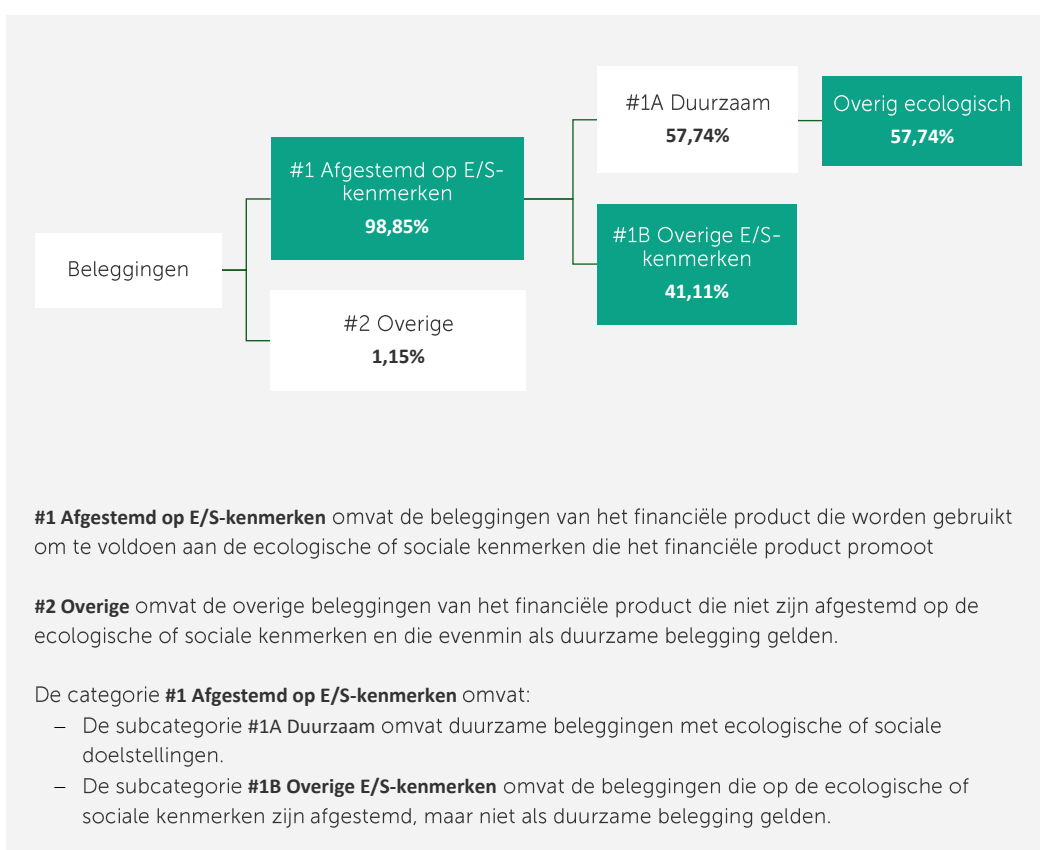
Beleggingen

#1 Afgestemd op E/S-kenmerken
98,85%

#2 Overige
1,15%

#1A Duurzaam
57,74%

Overig ecologisch
57,74%

#1B Overige E/S-kenmerken
41,11%

**#1 Afgestemd op E/S-kenmerken** omvat de beleggingen van het financiële product die worden gebruikt om te voldoen aan de ecologische of sociale kenmerken die het financiële product promoot

**#2 Overige** omvat de overige beleggingen van het financiële product die niet zijn afgestemd op de ecologische of sociale kenmerken en die evenmin als duurzame belegging gelden.

De categorie **#1 Afgestemd op E/S-kenmerken** omvat:
– De subcategorie **#1A Duurzaam** omvat duurzame beleggingen met ecologische of sociale doelstellingen.
– De subcategorie **#1B Overige E/S-kenmerken** omvat de beleggingen die op de ecologische of sociale kenmerken zijn afgestemd, maar niet als duurzame belegging gelden.